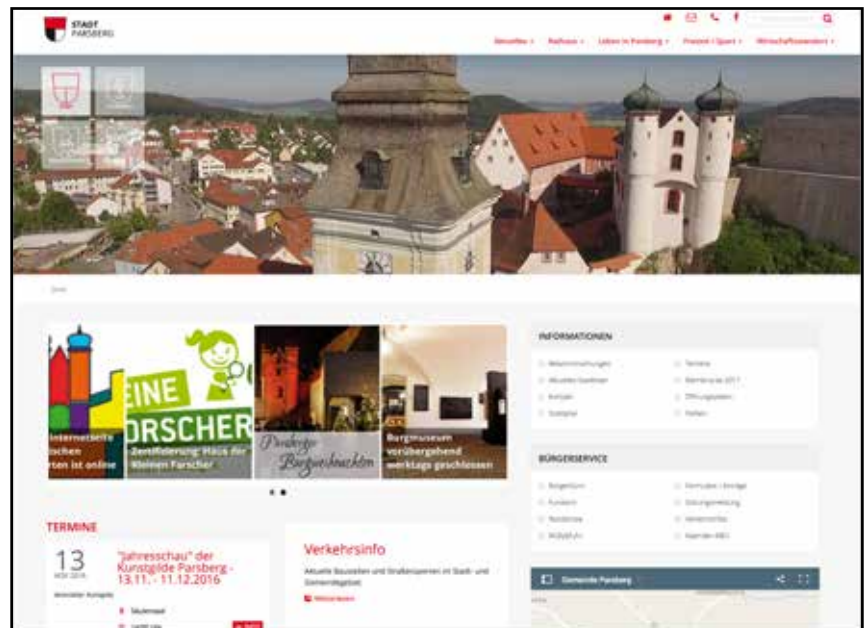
STADT PARSBERG

Aktuelles · Rathaus · Leben in Parsberg · Freizeit / Sport · Wirtschaftsstandort ·

Home

Internetseite ... chen ... rten ist online

EINE ... ORSCHER

Zertifizierung: Haus der kleinen Forscher

Parsberger Burgweihnachten

Burgmuseum vorübergehend werktags geschlossen

INFORMATIONEN

BÜRGERSERVICE

TERMINE

13 NOV 2016

"Jahresschau" der Kunstgilde Parsberg - 13.11. - 11.12.2016

Verkehrsinfo

Aktuelle Baustellen und Straßensperren im Stadt- und Gemeindegebiet

Gemeinde Parsberg